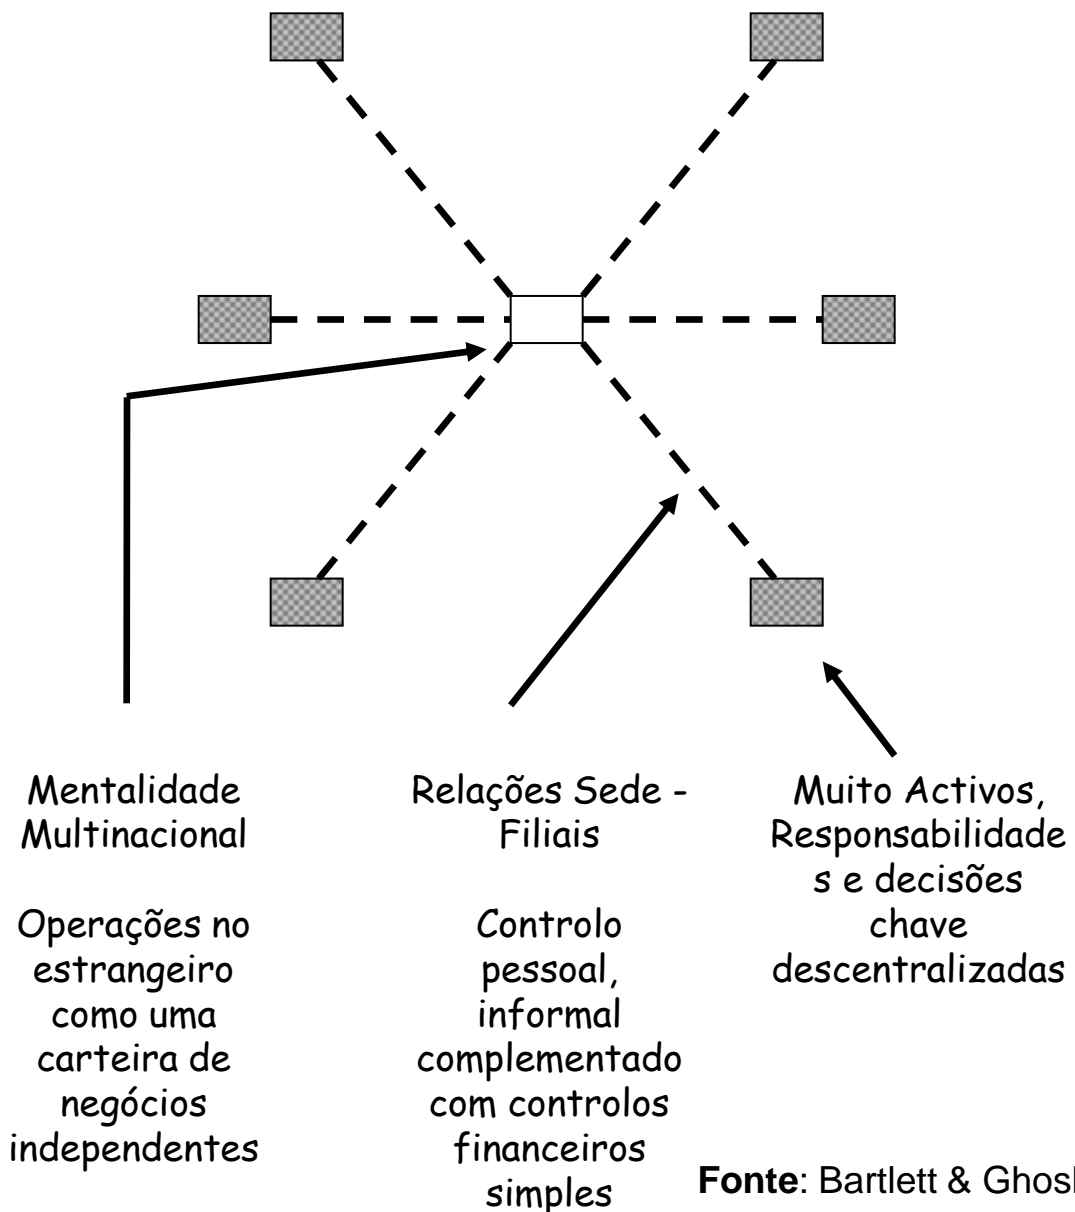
Mentalidade Multinacional

Operações no estrangeiro como uma carteira de negócios independentes

Relações Sede - Filiais

Controlo pessoal, informal complementado com controlos financeiros simples

Muito Activos, Responsabilidade s e decisões chave descentralizadas

**Fonte**: Bartlett & Ghosh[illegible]